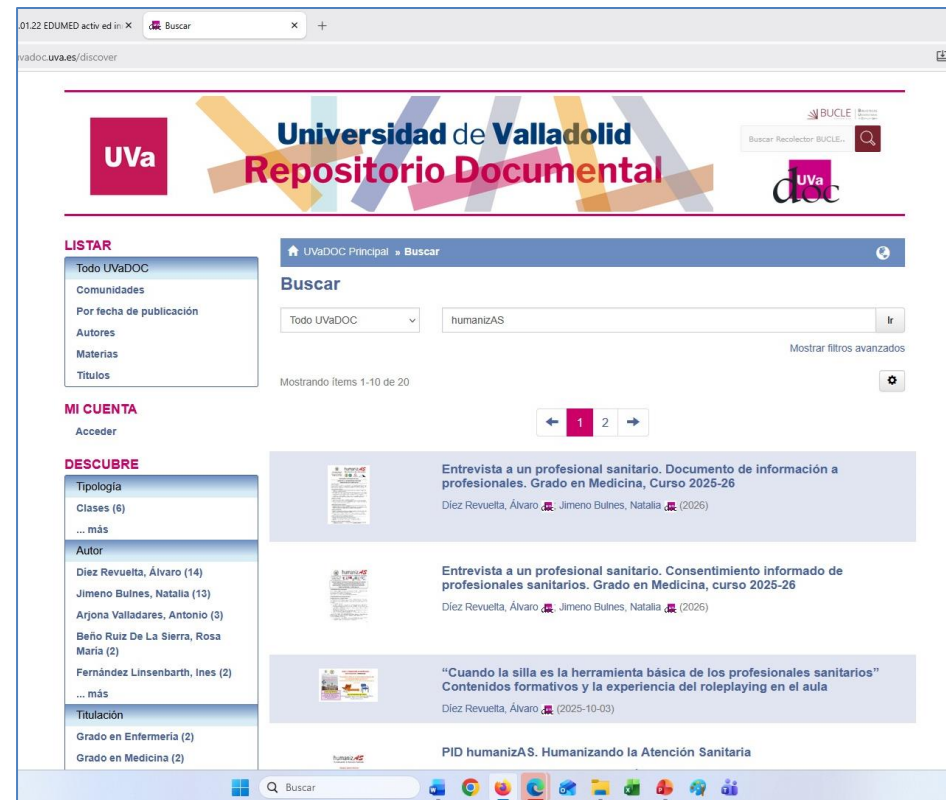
.01.22 EDUMED activ ed in × Buscar × +

vadoc.uva.es/discover

UVa

Universidad de Valladolid
Repositorio Documental

BUCLE
Buscar Recolector BUCLE...

UVa doc

LISTAR
Todo UVaDOC
Comunidades
Por fecha de publicación
Autores
Materias
Títulos

MI CUENTA
Acceder

DESCUBRE
Tipología
Clases (6)
... más
Autor
Díez Revuelta, Álvaro (14)
Jimeno Bulnes, Natalia (13)
Arjona Valladares, Antonio (3)
Beño Ruiz De La Sierra, Rosa María (2)
Fernández Linsenbarth, Ines (2)
... más
Titulación
Grado en Enfermería (2)
Grado en Medicina (2)

UVaDOC Principal » Buscar

Buscar

Todo UVaDOC

humanizAS

Ir

Mostrar filtros avanzados

Mostrando ítems 1-10 de 20

1 2

Entrevista a un profesional sanitario. Documento de información a profesionales. Grado en Medicina, Curso 2025-26
Díez Revuelta, Álvaro ; Jimeno Bulnes, Natalia (2026)

Entrevista a un profesional sanitario. Consentimiento informado de profesionales sanitarios. Grado en Medicina, curso 2025-26
Díez Revuelta, Álvaro ; Jimeno Bulnes, Natalia (2026)

“Cuando la silla es la herramienta básica de los profesionales sanitarios” Contenidos formativos y la experiencia del roleplaying en el aula
Díez Revuelta, Álvaro (2025-10-03)

PID humanizAS. Humanizando la Atención Sanitaria

humanizAS

Buscar